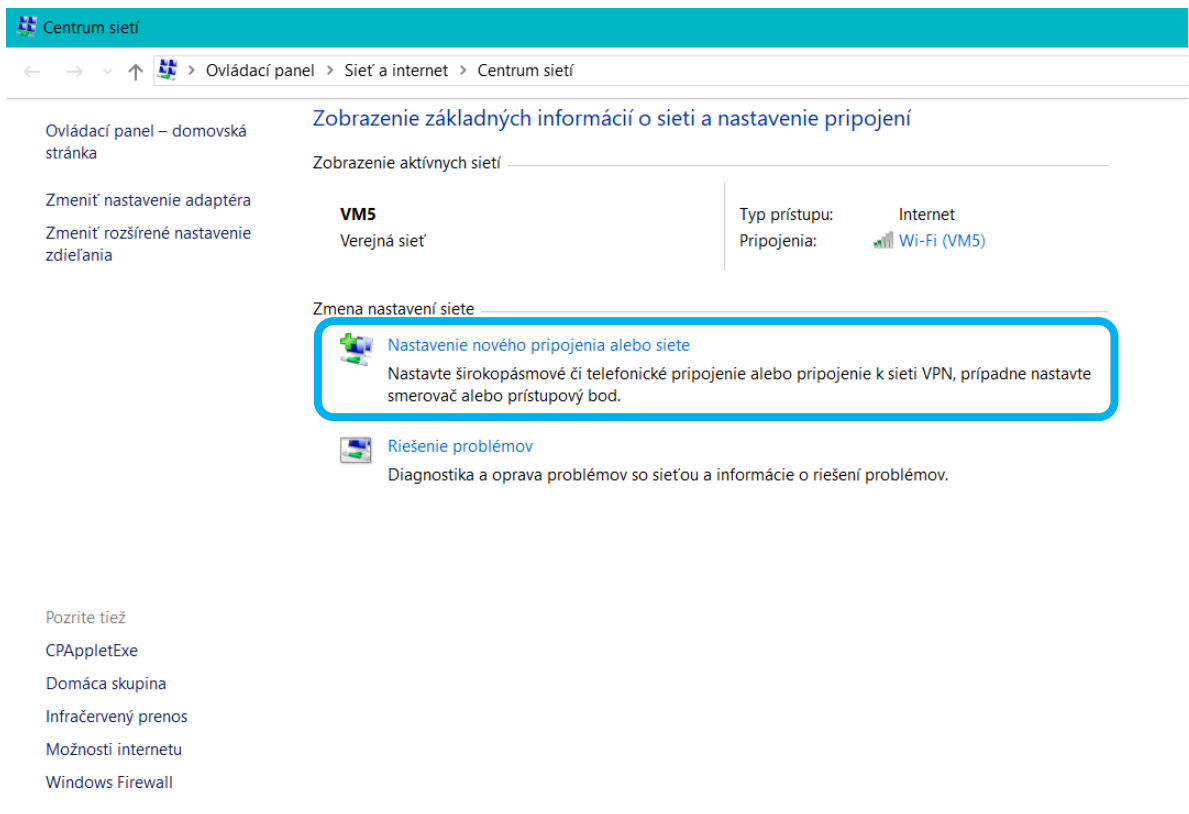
Centrum sietí

Ovládací panel > Sieť a internet > Centrum sietí

Ovládací panel – domovská stránka

Zmeniť nastavenie adaptéra

Zmeniť rozšírené nastavenie zdieľania

Zobrazenie základných informácií o sieti a nastavenie pripojení

Zobrazenie aktívnych sietí

VM5
Verejná sieť

Typ prístupu: Internet
Pripojenia: Wi-Fi (VM5)

Zmena nastavení siete

Nastavenie nového pripojenia alebo siete
Nastavte širokopásmové či telefonické pripojenie alebo pripojenie k sieti VPN, prípadne nastavte smerovač alebo prístupový bod.

Riešenie problémov
Diagnostika a oprava problémov so sieťou a informácie o riešení problémov.

Pozrite tiež
CPAppletExe
Domáca skupina
Infračervený prenos
Možnosti internetu
Windows Firewall